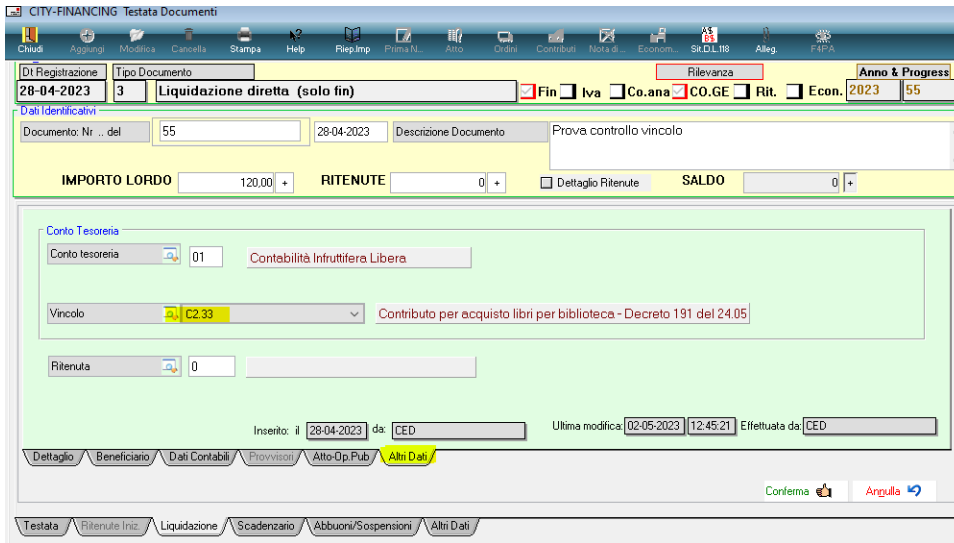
CITY-FINANCING Testata Documenti

Chiudi Aggiungi Modifica Cancella Stampa Help Riep.Imp Prima N.. Atto Ordini Contributi Nota di .. Econom... Sit.D.L.118 Alleg. F4PA

Dt Registrazione Tipo Documento Rilevanza Anno & Progress

28-04-2023 3 Liquidazione diretta (solo fin) Fin Iva Co.ana CO.GE Rit. Econ. 2023 55

Dati Identificativi

Documento: Nr .. del 55 28-04-2023 Descrizione Documento Prova controllo vincolo

IMPORTO LORDO 120,00 + RITENUTE 0 + Dettaglio Ritenute SALDO 0 +

Conto Tesoreria

Conto tesoreria 01 Contabilità Infruttifera Libera

Vincolo C2.33 Contributo per acquisto libri per biblioteca - Decreto 191 del 24.05

Ritenuta 0

Inserito: il 28-04-2023 da: CED Ultima modifica: 02-05-2023 12:45:21 Effettuata da: CED

Dettaglio Beneficiario Dati Contabili Provvisori Atto-Op.Pub Altri Dati

Conferma Annulla

Testata Ritenute Iniz. Liquidazione Scadenzario Abbuoni/Sospensioni Altri Dati